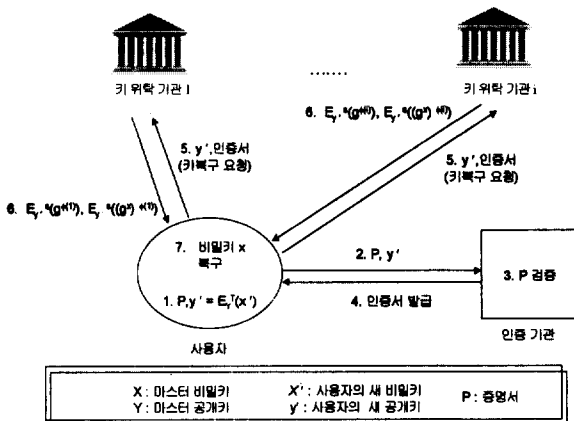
키 위탁 기관 1

.......

키 위탁 기관 i

5. y', 인증서 (키복구 요청)

6. $E_{y'}{}^{s}(g^{x(1)})$, $E_{y'}{}^{s}((g^{y})^{x(1)})$

6. $E_{y'}{}^{s}(g^{x(i)})$, $E_{y'}{}^{s}((g^{y})^{x(i)})$

5. y', 인증서 (키복구 요청)

7. 비밀키 x 복구

1. P, y' = $E_{Y}{}^{T}(x')$

2. P, y'

3. P 검증

4. 인증서 발급

사용자

인증 기관

X : 마스터 비밀키
Y : 마스터 공개키
X' : 사용자의 새 비밀키
y' : 사용자의 새 공개키
P : 증명서